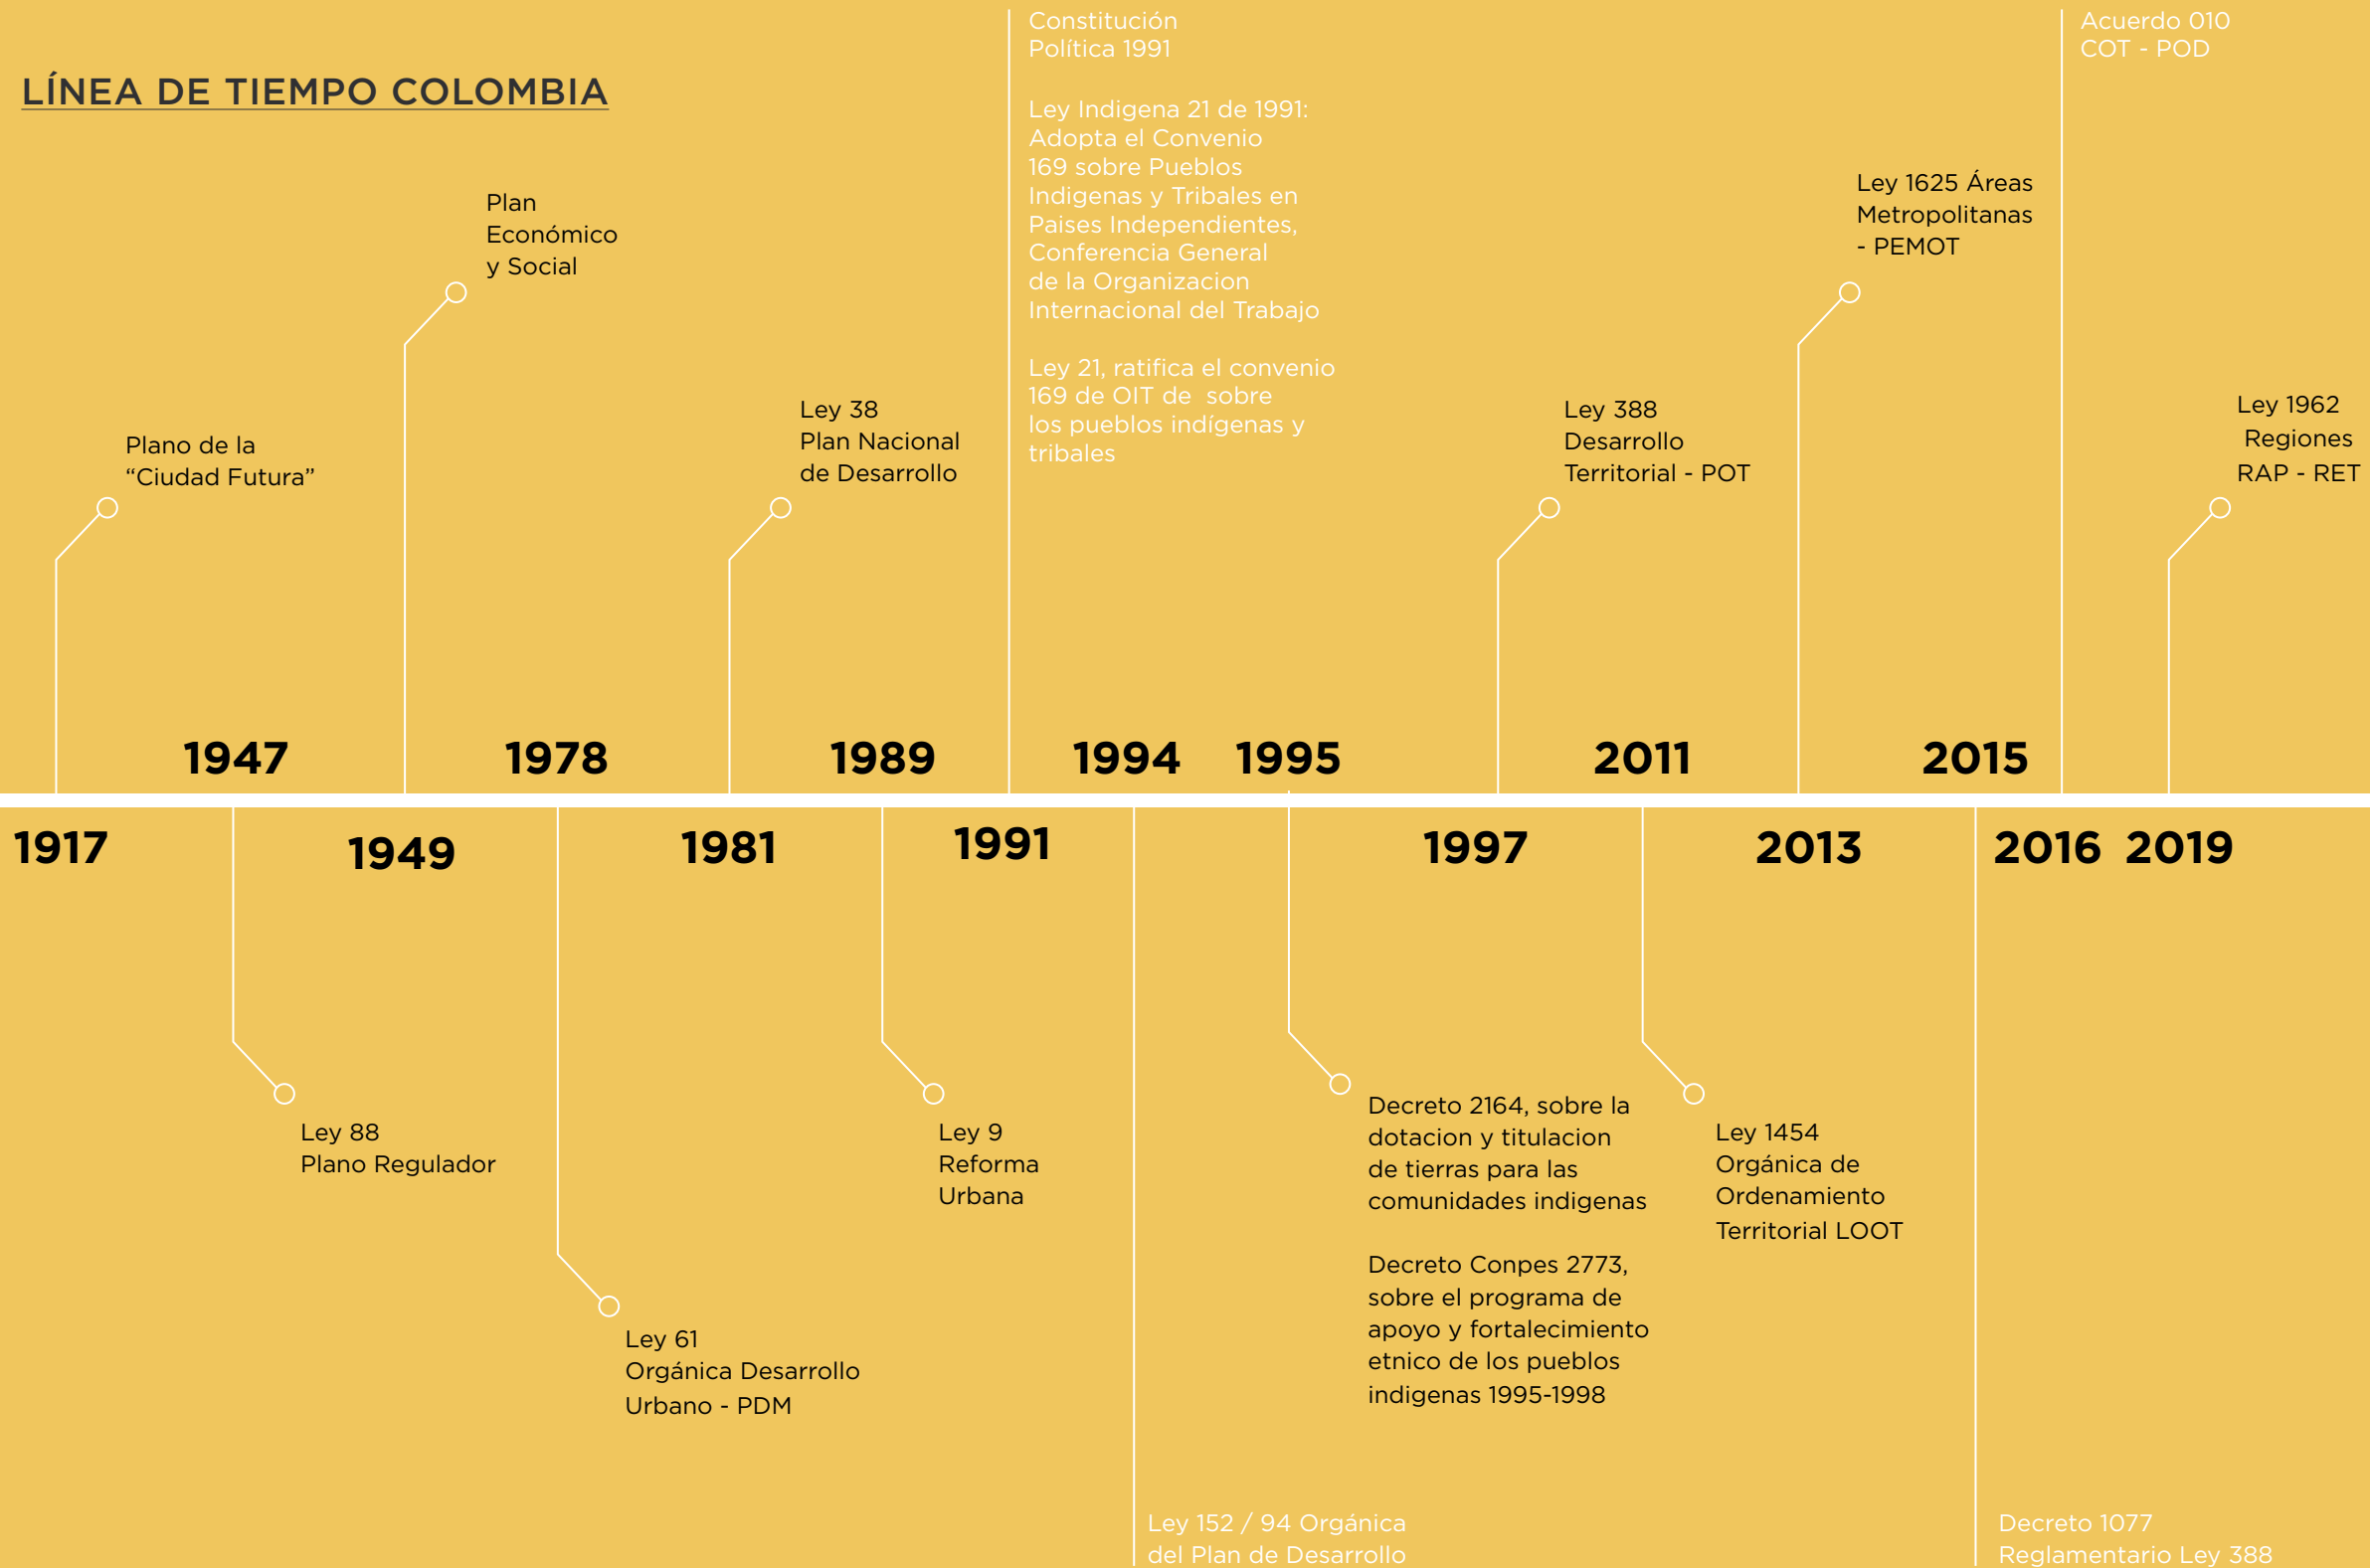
LÍNEA DE TIEMPO COLOMBIA

Plano de la "Ciudad Futura"

Plan Económico y Social

Ley 38 Plan Nacional de Desarrollo

Constitución Política 1991

Ley Indigena 21 de 1991: Adopta el Convenio 169 sobre Pueblos Indigenas y Tribales en Paises Independientes, Conferencia General de la Organizacion Internacional del Trabajo

Ley 21, ratifica el convenio 169 de OIT de sobre los pueblos indígenas y tribales

Ley 388 Desarrollo Territorial - POT

Ley 1625 Áreas Metropolitanas - PEMOT

Acuerdo 010 COT - POD

Ley 1962 Regiones RAP - RET

1947 1978 1989 1994 1995 2011 2015

1917 1949 1981 1991 1997 2013 2016 2019

Ley 88 Plano Regulador

Ley 61 Orgánica Desarrollo Urbano - PDM

Ley 9 Reforma Urbana

Decreto 2164, sobre la dotacion y titulacion de tierras para las comunidades indigenas

Decreto Conpes 2773, sobre el programa de apoyo y fortalecimiento etnico de los pueblos indigenas 1995-1998

Ley 1454 Orgánica de Ordenamiento Territorial LOOT

Ley 152 / 94 Orgánica del Plan de Desarrollo

Decreto 1077 Reglamentario Ley 388